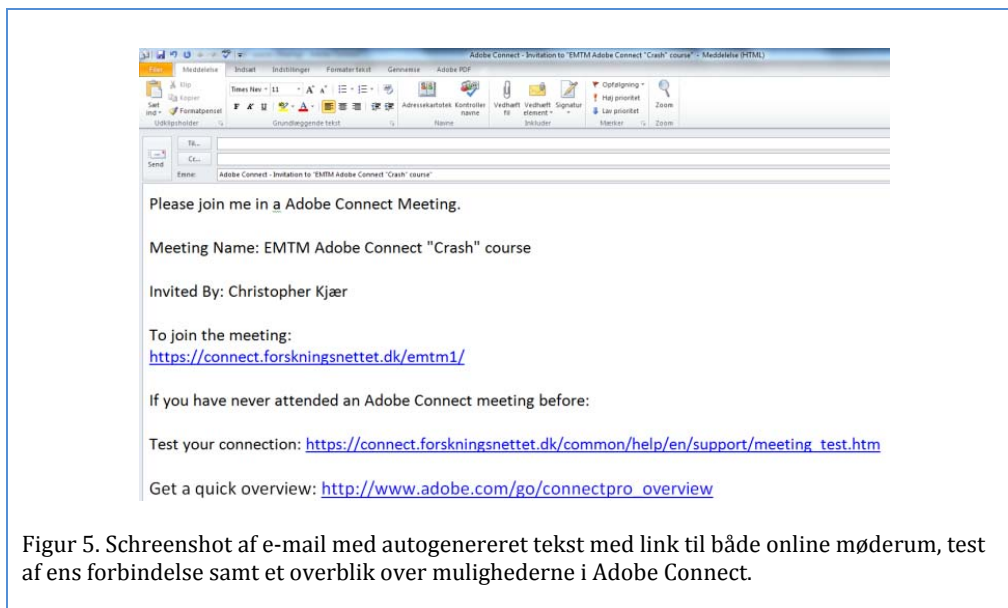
Adobe Connect - Invitation to "EMTM Adobe Connect 'Crash' course" - Meddelelse (HTML)

Filer Meddelelse Indsæt Indstillinger Formater tekst Gennemse Adobe PDF

Klip Kopier Formatpensel Sæt ind Udklipsholder

Times New 11 Grundlæggende tekst

Adressekartotek Kontroller navne Navne

Vedhæft fil Vedhæft element Signatur Inkluder

Opfølgning Høj prioritet Lav prioritet Mærker

Zoom Zoom

Send Til... Cc... Emne: Adobe Connect - Invitation to "EMTM Adobe Connect 'Crash' course"

Please join me in a Adobe Connect Meeting.

Meeting Name: EMTM Adobe Connect "Crash" course

Invited By: Christopher Kjær

To join the meeting:
https://connect.forskningsnettet.dk/emtm1/

If you have never attended an Adobe Connect meeting before:

Test your connection: https://connect.forskningsnettet.dk/common/help/en/support/meeting_test.htm

Get a quick overview: http://www.adobe.com/go/connectpro_overview

Figur 5. Schreenshot af e-mail med autogenereret tekst med link til både online møderum, test af ens forbindelse samt et overblik over mulighederne i Adobe Connect.